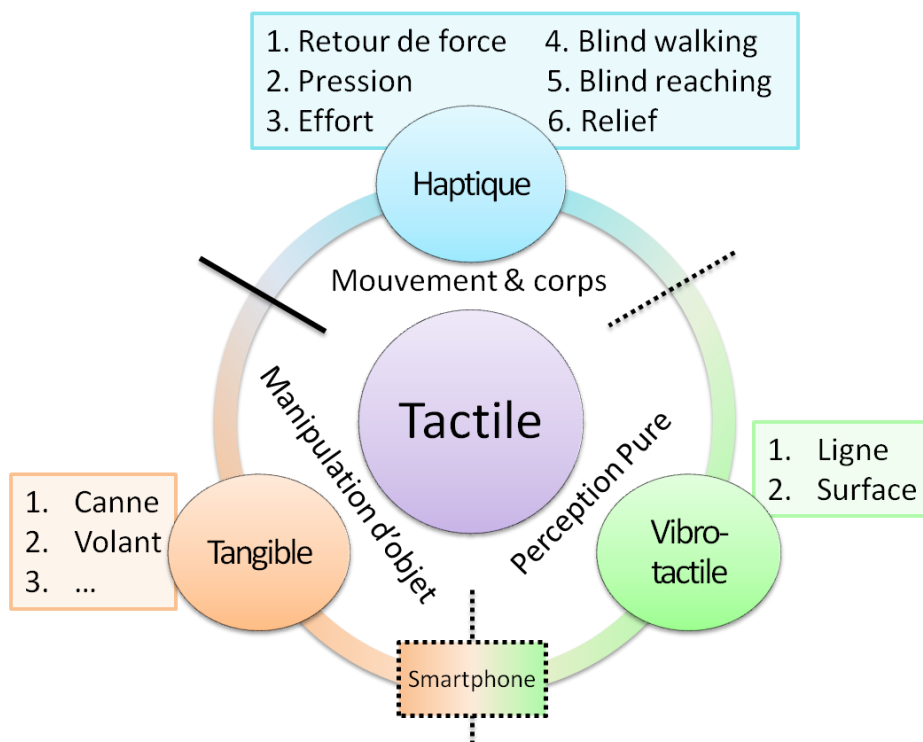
1. Retour de force
2. Pression
3. Effort
4. Blind walking
5. Blind reaching
6. Relief

Haptique

Mouvement & corps

Tactile

Manipulation d'objet

Perception Pure

1. Ligne
2. Surface

1. Canne
2. Volant
3. ...

Tangible

Vibro-tactile

Smartphone